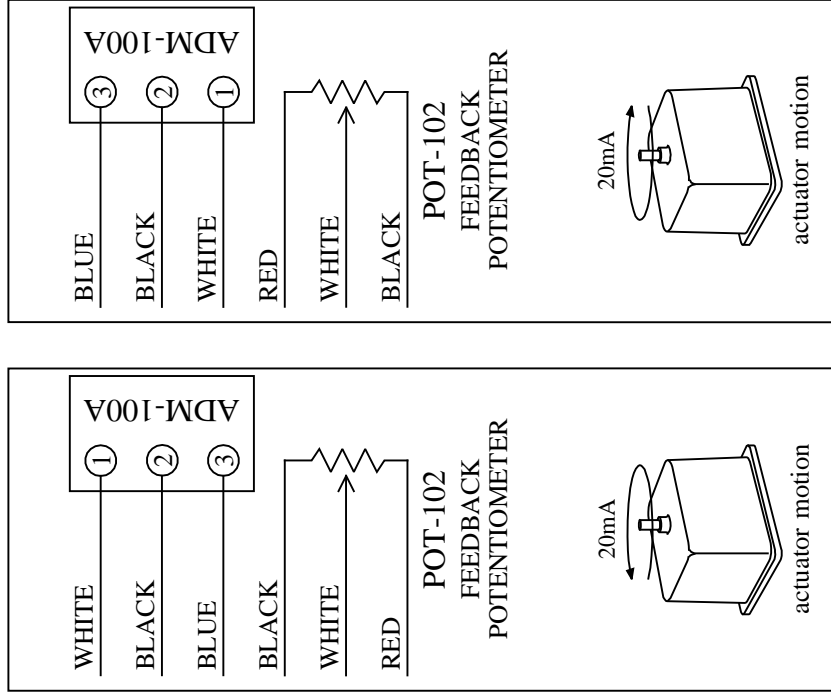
ADM-100A

3 2 1

BLUE

BLACK

WHITE

RED

WHITE

BLACK

POT-102
FEEDBACK
POTENTIOMETER

20mA

actuator motion

ADM-100A

1 2 3

WHITE

BLACK

BLUE

BLACK

WHITE

RED

POT-102
FEEDBACK
POTENTIOMETER

20mA

actuator motion